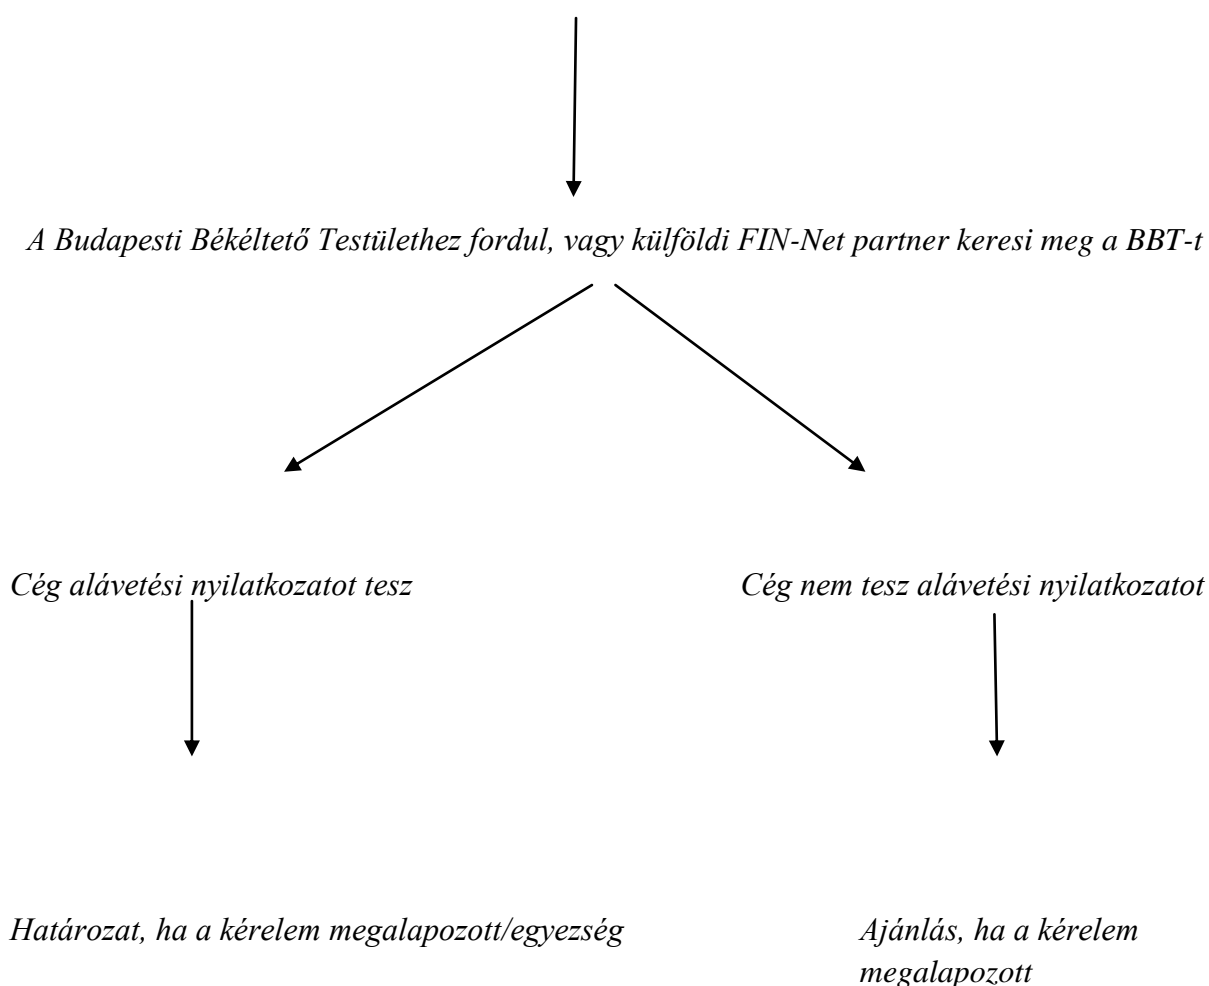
A Budapesti Békéltető Testülethez fordul, vagy külföldi FIN-Net partner keresi meg a BBT-t

Cég alávetési nyilatkozatot tesz

Cég nem tesz alávetési nyilatkozatot

Határozat, ha a kérelem megalapozott/egyezség

Ajánlás, ha a kérelem megalapozott